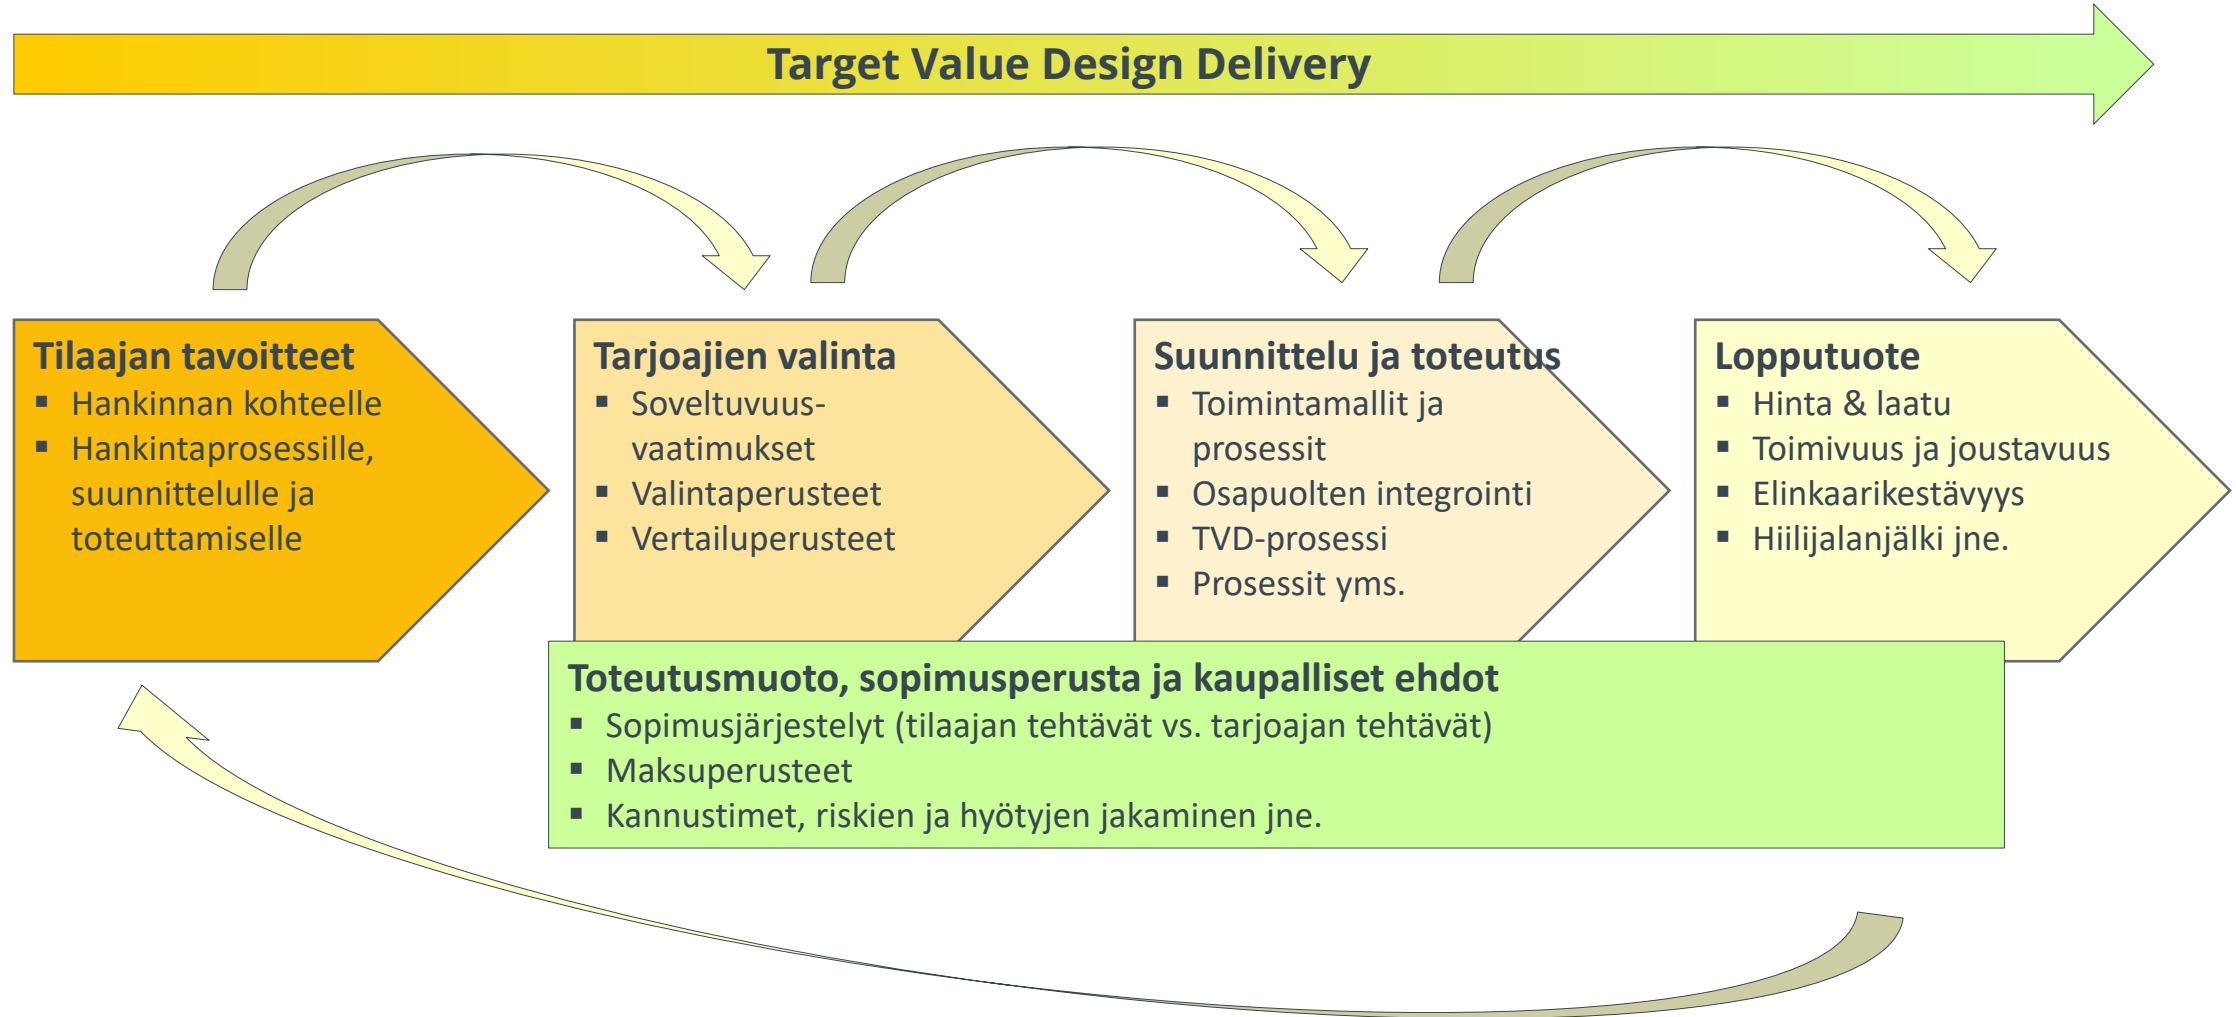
Target Value Design Delivery

Tilaajan tavoitteet
- Hankinnan kohteelle
- Hankintaprosessille, suunnittelulle ja toteuttamiselle

Tarjoajien valinta
- Soveltuvuusvaatimukset
- Valintaperusteet
- Vertailuperusteet

Suunnittelu ja toteutus
- Toimintamallit ja prosessit
- Osapuolten integrointi
- TVD-prosessi
- Prosessit yms.

Lopputuote
- Hinta & laatu
- Toimivuus ja joustavuus
- Elinkaarikestävyys
- Hiilijalanjälki jne.

Toteutusmuoto, sopimusperusta ja kaupalliset ehdot
- Sopimusjärjestelyt (tilaajan tehtävät vs. tarjoajan tehtävät)
- Maksuperusteet
- Kannustimet, riskien ja hyötyjen jakaminen jne.